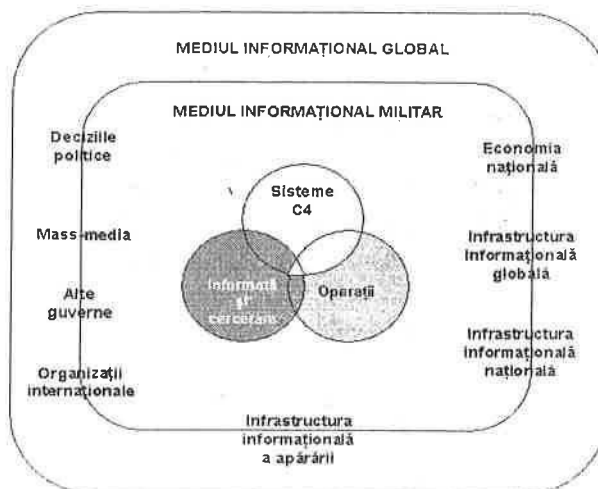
MEDIUL INFORMAȚIONAL GLOBAL

MEDIUL INFORMAȚIONAL MILITAR

Deciziile politice

Mass-media

Alte guverne

Organizații internaționale

Sisteme C4

Informații și cercetare

Operații

Economia națională

Infrastructura informațională globală

Infrastructura informațională națională

Infrastructura informațională a apărării